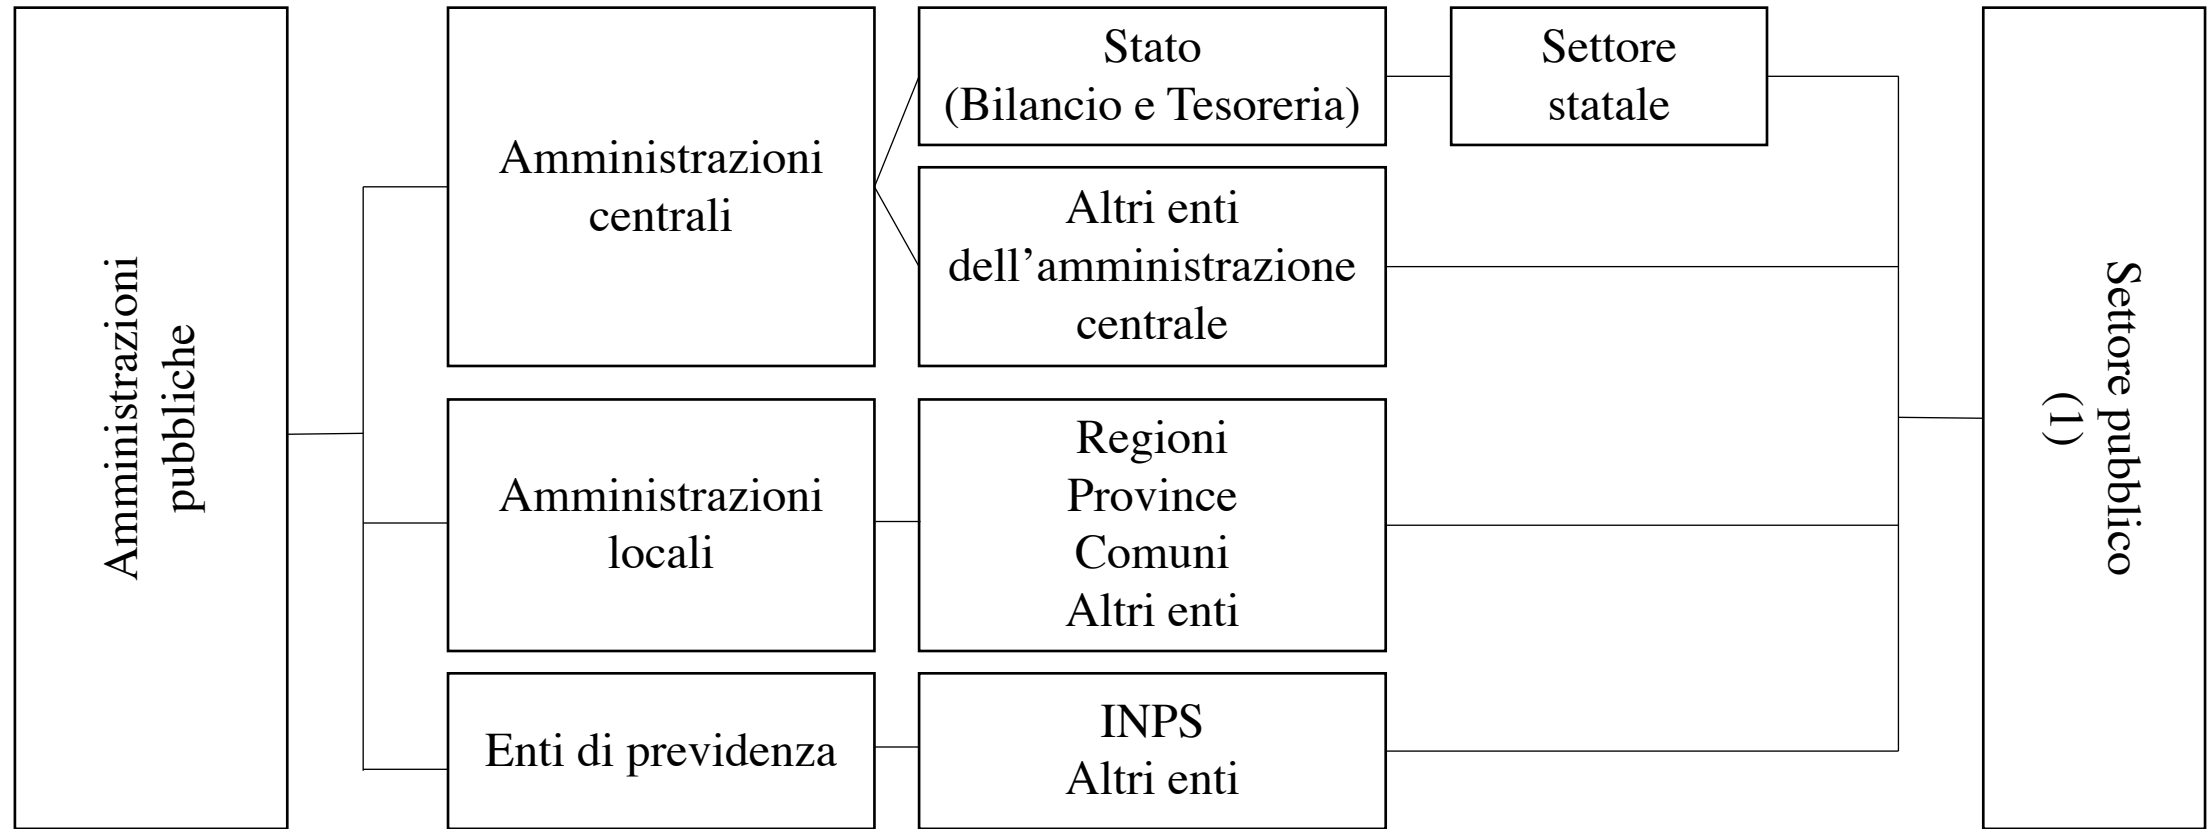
Amministrazioni pubbliche

Amministrazioni centrali

Stato (Bilancio e Tesoreria)

Settore statale

Altri enti dell’amministrazione centrale

Amministrazioni locali

Regioni
Province
Comuni
Altri enti

Enti di previdenza

INPS
Altri enti

Settore pubblico (1)